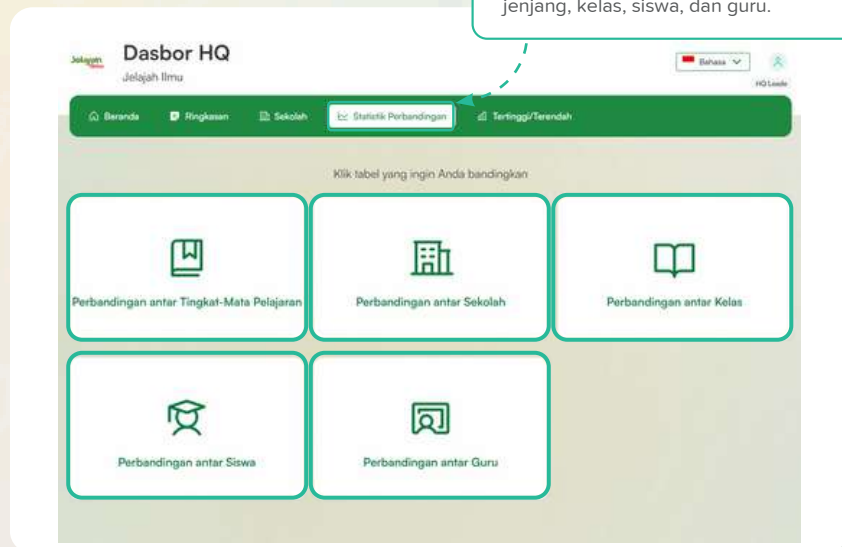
jenjang, kelas, siswa, dan guru.

Jelajah Ilmu

Dasbor HQ

Jelajah Ilmu

Bahasa

HQ Leader

Beranda

Ringkasan

Sekolah

Statistik Perbandingan

Tertinggi/Terendah

Klik tabel yang ingin Anda bandingkan

Perbandingan antar Tingkat-Mata Pelajaran

Perbandingan antar Sekolah

Perbandingan antar Kelas

Perbandingan antar Siswa

Perbandingan antar Guru